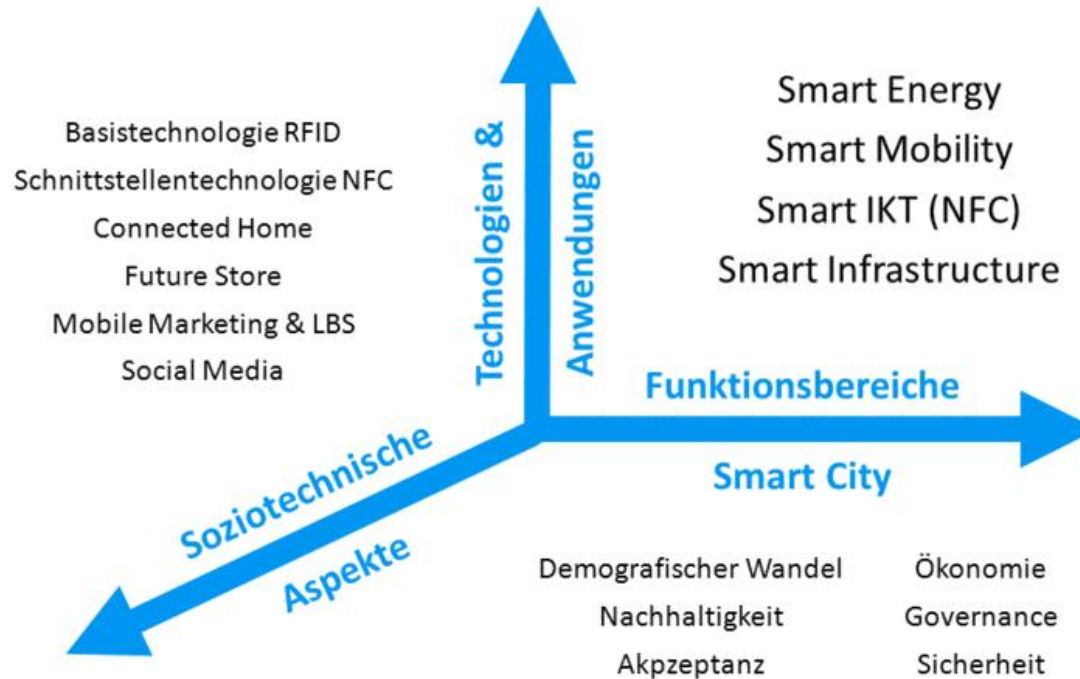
Basistechnologie RFID
Schnittstellentechnologie NFC
Connected Home
Future Store
Mobile Marketing & LBS
Social Media

Technologien &
Anwendungen

Smart Energy
Smart Mobility
Smart IKT (NFC)
Smart Infrastructure

Funktionsbereiche
Smart City

Soziotechnische
Aspekte

Demografischer Wandel
Nachhaltigkeit
Akpzeptanz

Ökonomie
Governance
Sicherheit